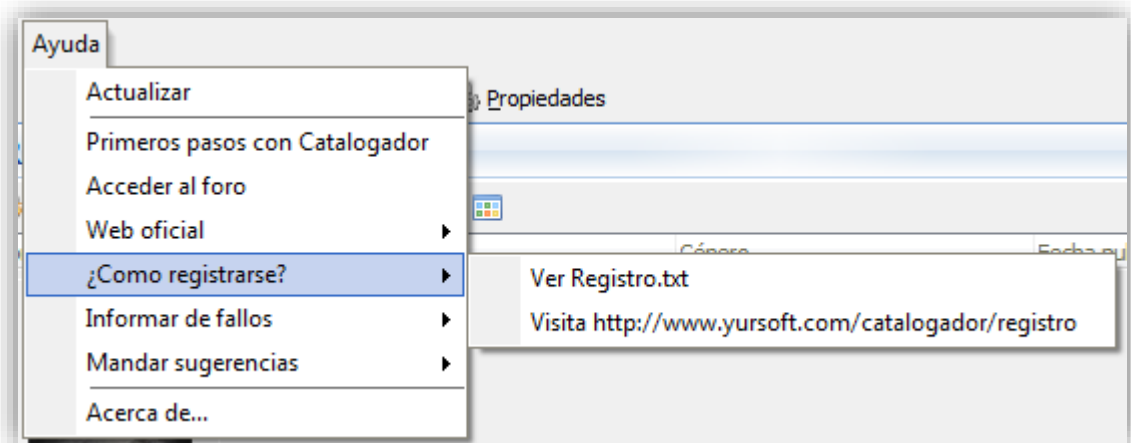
Ayuda

Actualizar

Propiedades

Primeros pasos con Catalogador

Acceder al foro

Web oficial

¿Como registrarse?

Informar de fallos

Mandar sugerencias

Acerca de...

Ver Registro.txt

Visita http://www.yursoft.com/catalogador/registro

Género

Fecha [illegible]